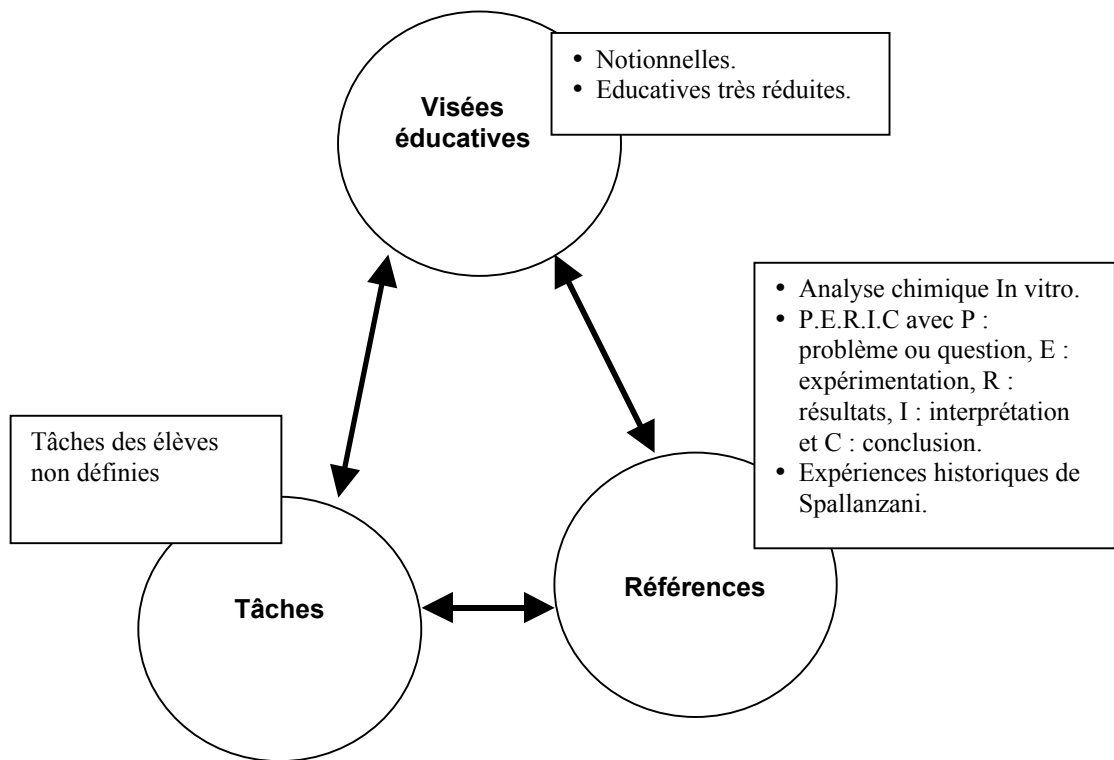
Visées éducatives

• Notionnelles.
• Educatives très réduites.

• Analyse chimique In vitro.
• P.E.R.I.C avec P : problème ou question, E : expérimentation, R : résultats, I : interprétation et C : conclusion.
• Expériences historiques de Spallanzani.

Tâches des élèves non définies

Tâches

Références